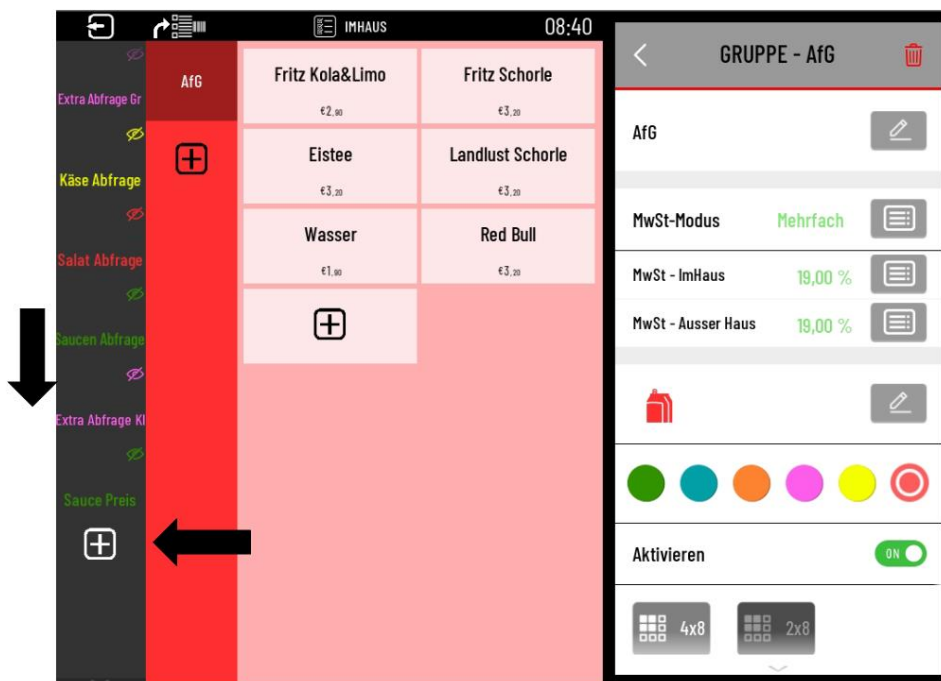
IMHAUS

08:40

Extra Abfrage Gr

Käse Abfrage

Salat Abfrage

Saucen Abfrage

Extra Abfrage Kl

Sauce Preis

AfG

Fritz Kola&Limo
€2,90

Fritz Schorle
€3,20

Eistee
€3,20

Landlust Schorle
€3,20

Wasser
€1,90

Red Bull
€3,20

GRUPPE - AfG

AfG

MwSt-Modus Mehrfach

MwSt - ImHaus 19,00 %

MwSt - Ausser Haus 19,00 %

Aktivieren ON

4x8

2x8